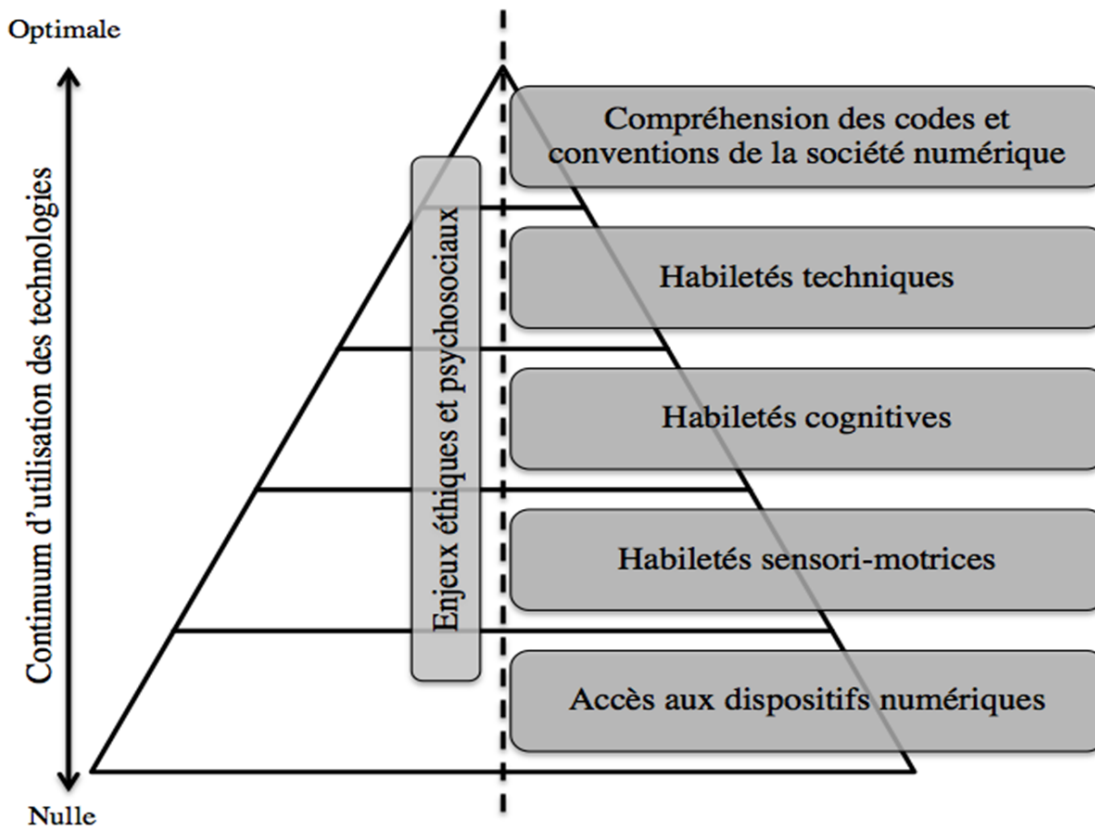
Optimale

Continuum d'utilisation des technologies

Nulle

Enjeux éthiques et psychosociaux

Compréhension des codes et conventions de la société numérique

Habiletés techniques

Habiletés cognitives

Habiletés sensori-motrices

Accès aux dispositifs numériques